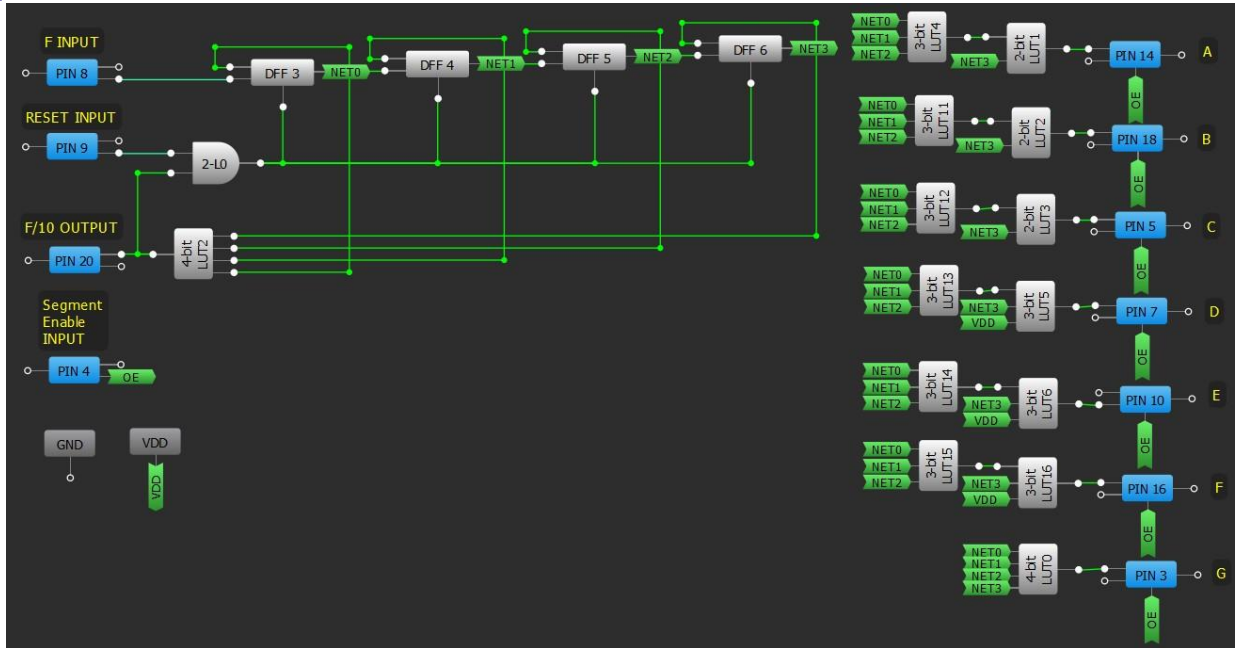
F INPUT
PIN 8
DFF 3
NET0
DFF 4
NET1
DFF 5
NET2
DFF 6
NET3
RESET INPUT
PIN 9
2-L0
F/10 OUTPUT
PIN 20
4-bit LUT2
Segment Enable INPUT
PIN 4
OE
GND
VDD
VDD

NET0
NET1
NET2
3-bit LUT4
NET3
2-bit LUT1
PIN 14
A
OE
NET0
NET1
NET2
3-bit LUT11
NET3
2-bit LUT2
PIN 18
B
OE
NET0
NET1
NET2
3-bit LUT12
NET3
2-bit LUT3
PIN 5
C
OE
NET0
NET1
NET2
3-bit LUT13
NET3
VDD
3-bit LUT5
PIN 7
D
OE
NET0
NET1
NET2
3-bit LUT14
NET3
VDD
3-bit LUT6
PIN 10
E
OE
NET0
NET1
NET2
3-bit LUT15
NET3
VDD
3-bit LUT16
PIN 16
F
OE
NET0
NET1
NET2
NET3
4-bit LUT0
PIN 3
G
OE